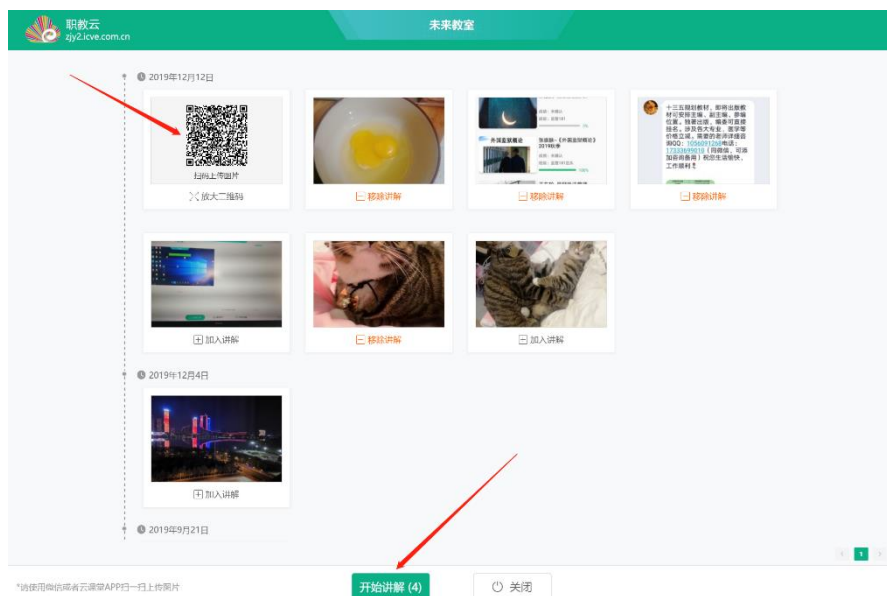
职教云
zjy2.icve.com.cn

未来教室

2019年12月12日

扫码上传图片

放大二维码

移除讲解

移除讲解

移除讲解

加入讲解

移除讲解

加入讲解

2019年12月4日

加入讲解

2019年9月21日

1

*请使用微信或者云课堂APP扫一扫上传照片

开始讲解 (4)

关闭